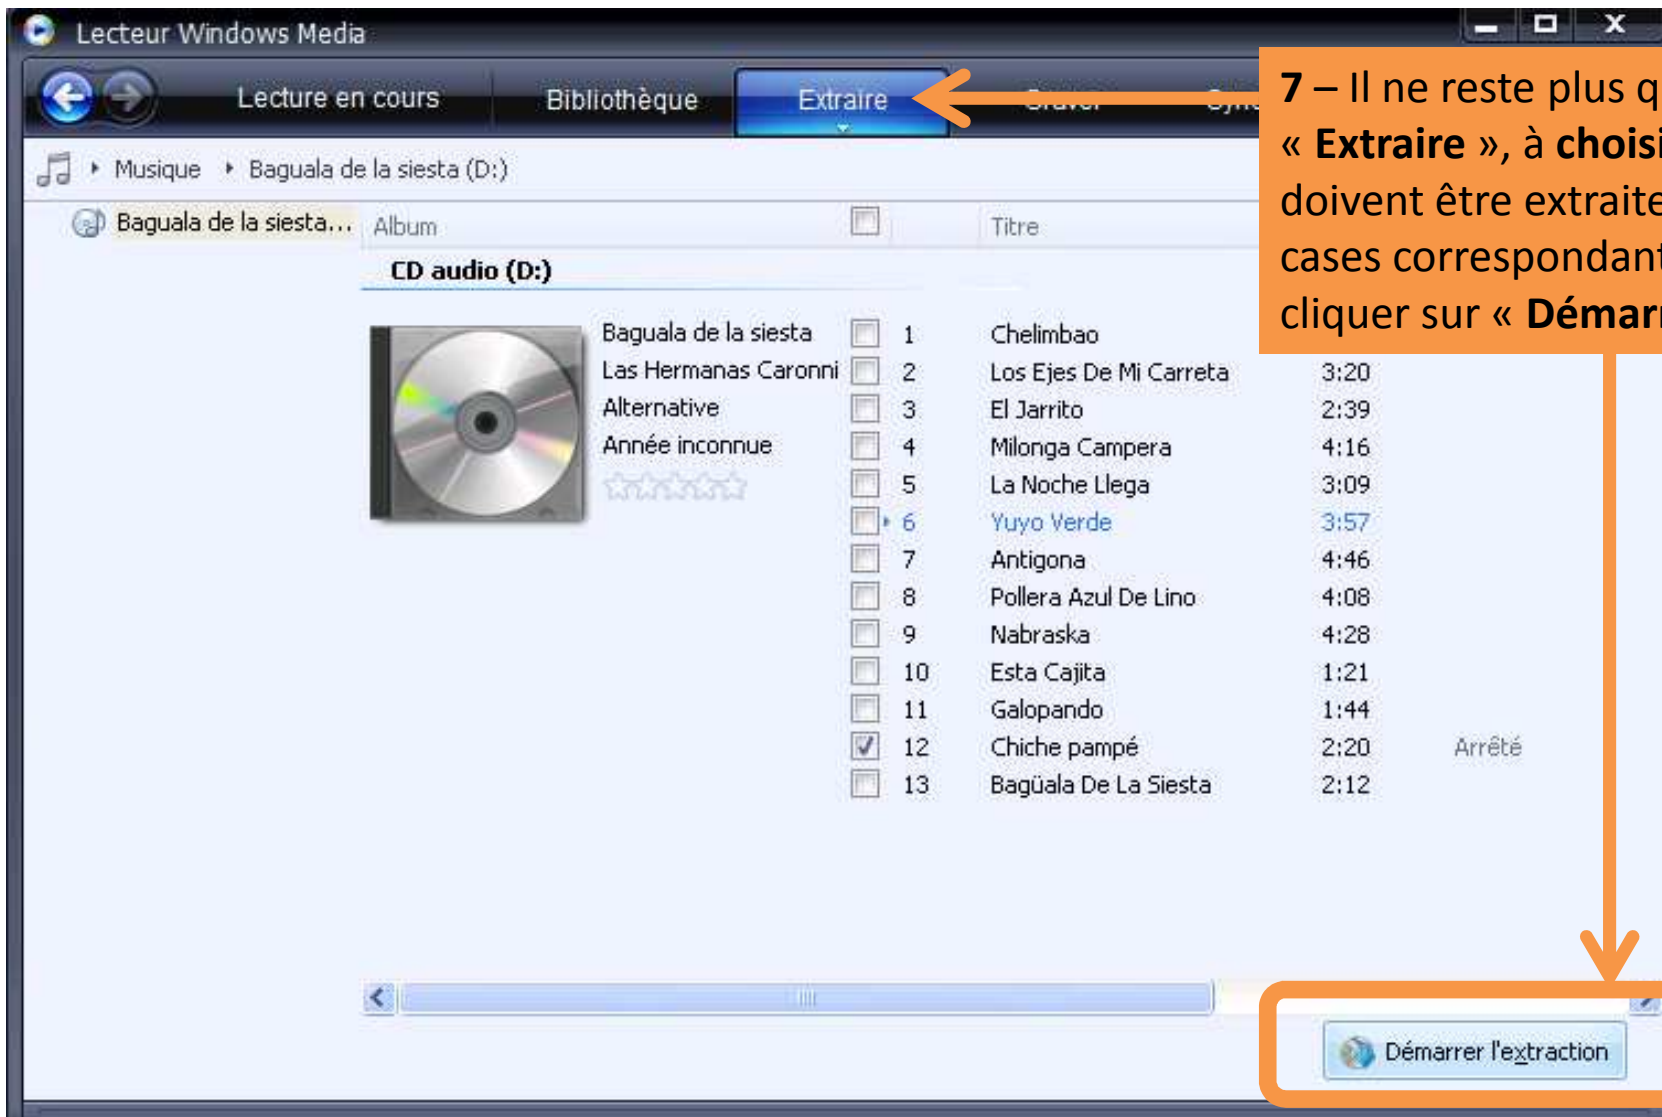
Lecteur Windows Media

Lecture en cours
Bibliothèque
Extraire
Graver
Sync

Musique ▸ Baguala de la siesta (D:)

Baguala de la siesta...

Album
Titre

CD audio (D:)

Baguala de la siesta
Las Hermanas Caronni
Alternative
Année inconnue

| | # | Titre | Durée | |
|---|---|---|---|---|
| | 1 | Chelimbao | | |
| | 2 | Los Ejes De Mi Carreta | 3:20 | |
| | 3 | El Jarrito | 2:39 | |
| | 4 | Milonga Campera | 4:16 | |
| | 5 | La Noche Llega | 3:09 | |
| | 6 | Yuyo Verde | 3:57 | |
| | 7 | Antigona | 4:46 | |
| | 8 | Pollera Azul De Lino | 4:08 | |
| | 9 | Nabraska | 4:28 | |
| | 10 | Esta Cajita | 1:21 | |
| | 11 | Galopando | 1:44 | |
| ✓ | 12 | Chiche pampé | 2:20 | Arrêté |
| | 13 | Bagüala De La Siesta | 2:12 | |

7 – Il ne reste plus q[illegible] « Extraire », à choisi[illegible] doivent être extraite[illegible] cases correspondant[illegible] cliquer sur « Démarr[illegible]

Démarrer l'extraction